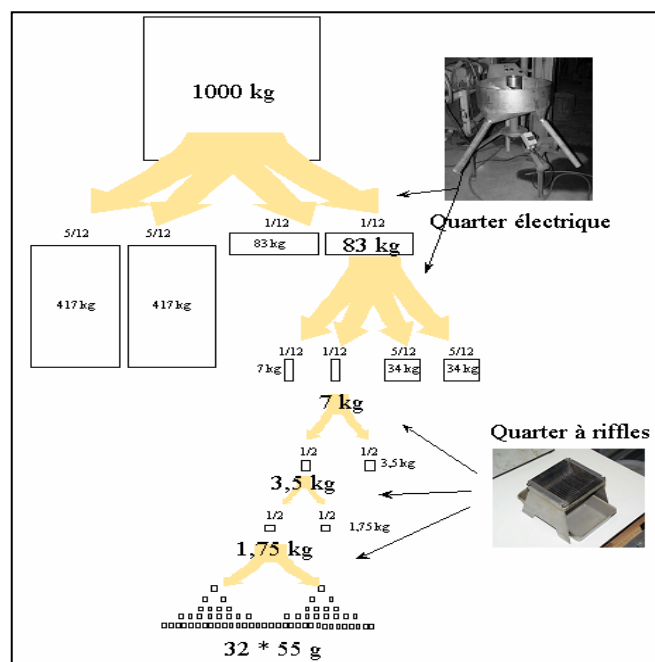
1000 kg

Quarter électrique

5/12
417 kg

5/12
417 kg

1/12
83 kg

1/12
83 kg

1/12
7 kg

1/12

5/12
34 kg

5/12
34 kg

7 kg

Quarter à riffles

1/2

1/2
3,5 kg

3,5 kg

1/2

1/2
1,75 kg

1,75 kg

32 * 55 g